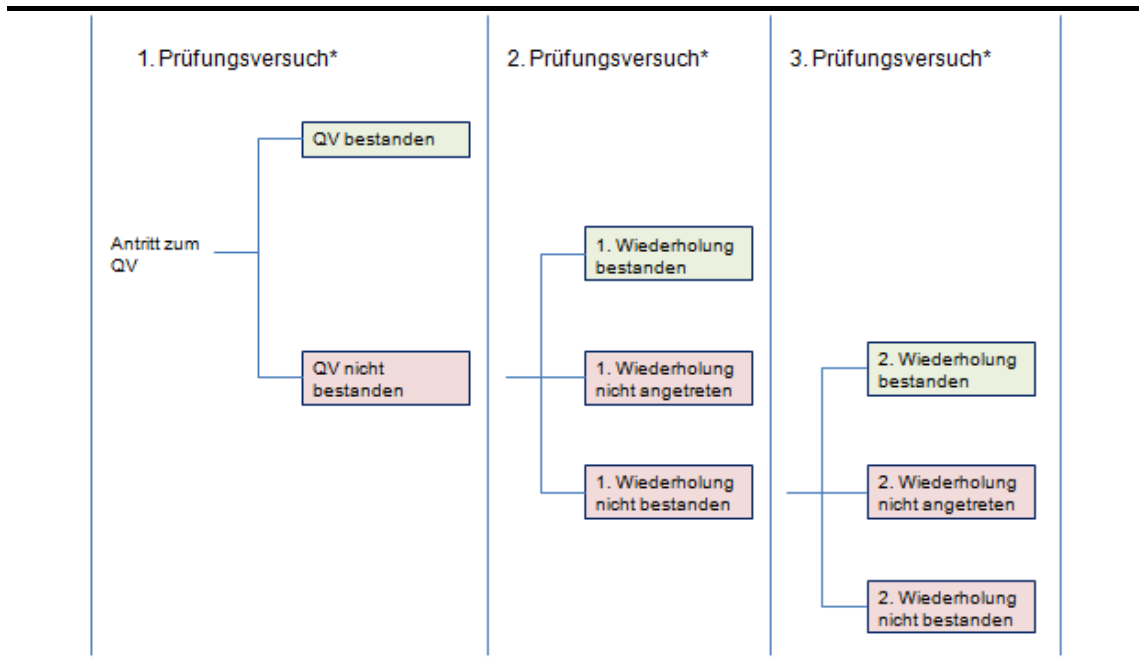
1. Prüfungsversuch*

2. Prüfungsversuch*

3. Prüfungsversuch*

QV bestanden

Antritt zum QV

QV nicht bestanden

1. Wiederholung bestanden

1. Wiederholung nicht angetreten

1. Wiederholung nicht bestanden

2. Wiederholung bestanden

2. Wiederholung nicht angetreten

2. Wiederholung nicht bestanden